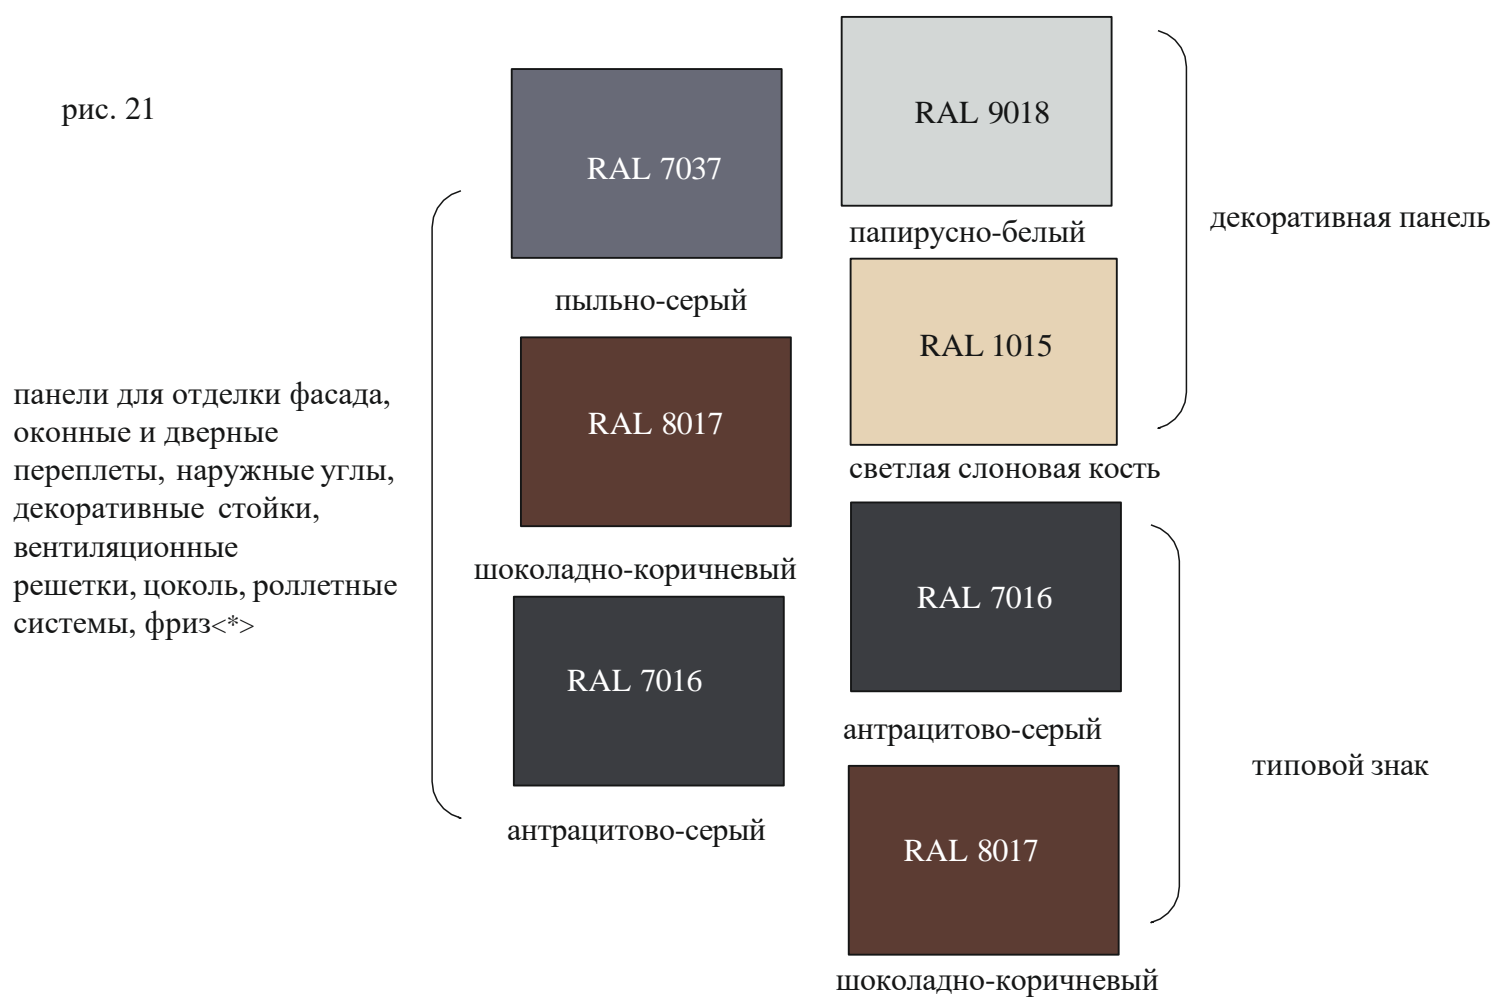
рис. 21

панели для отделки фасада, оконные и дверные переплеты, наружные углы, декоративные стойки, вентиляционные решетки, цоколь, роллетные системы, фриз<*>

RAL 7037

пыльно-серый

RAL 8017

шоколадно-коричневый

RAL 7016

антрацитово-серый

RAL 9018

папирусно-белый

RAL 1015

светлая слоновая кость

декоративная панель

RAL 7016

антрацитово-серый

RAL 8017

шоколадно-коричневый

типовой знак